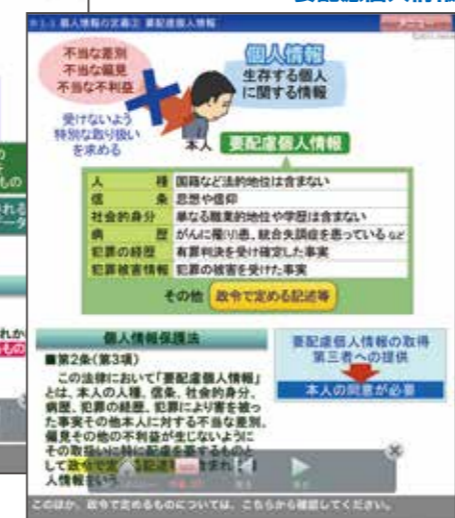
要配慮個人情報

1-3 個人情報の定義③ 要配慮個人情報

不当な差別
不当な偏見
不当な不利益

受けないよう
特別な取り扱い
を求める

本人

個人情報
生存する個人
に関する情報

要配慮個人情報

| | |
|---|---|
| 人種 | 国籍など法的地位は含まない |
| 信条 | 思想や信仰 |
| 社会的身分 | 単なる職業的地位や学歴は含まない |
| 病歴 | がんに罹り患、統合失調症を患っている など |
| 犯罪の経歴 | 有罪判決を受け確定した事実 |
| 犯罪被害情報 | 犯罪の被害を受けた事実 |

その他 政令で定める記述等

個人情報保護法

■第2条(第3項)
この法律において「要配慮個人情報」とは、本人の人種、信条、社会的身分、病歴、犯罪の経歴、犯罪により害を被った事実その他本人に対する不当な差別、偏見その他の不利益が生じないようにその取扱いに特に配慮を要するものとして政令で定める記述等が含まれる個人情報をいう。

要配慮個人情報の取得
第三者への提供

本人の同意が必要

このほか、政令で定めるものについては、こちらから確認してください。

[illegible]